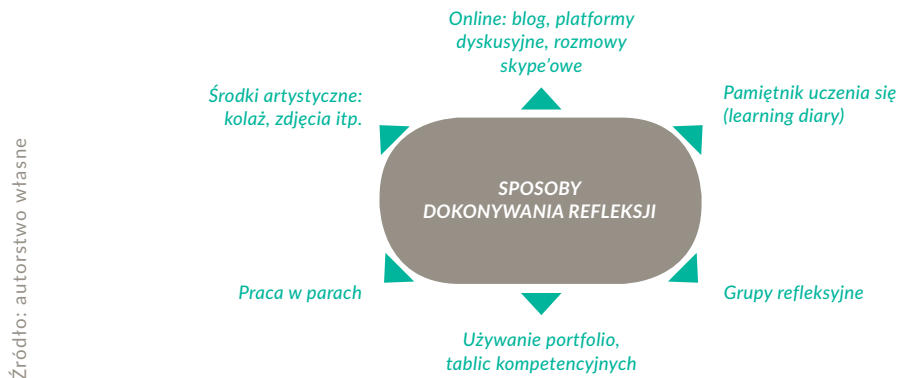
Online: blog, platformy dyskusyjne, rozmowy skype'owe

Środki artystyczne: kolaż, zdjęcia itp.

Pamiętnik uczenia się (learning diary)

SPOSOBY DOKONYWANIA REFLEKSJI

Praca w parach

Grupy refleksyjne

Używanie portfolio, tablic kompetencyjnych

Źródło: autorstwo własne